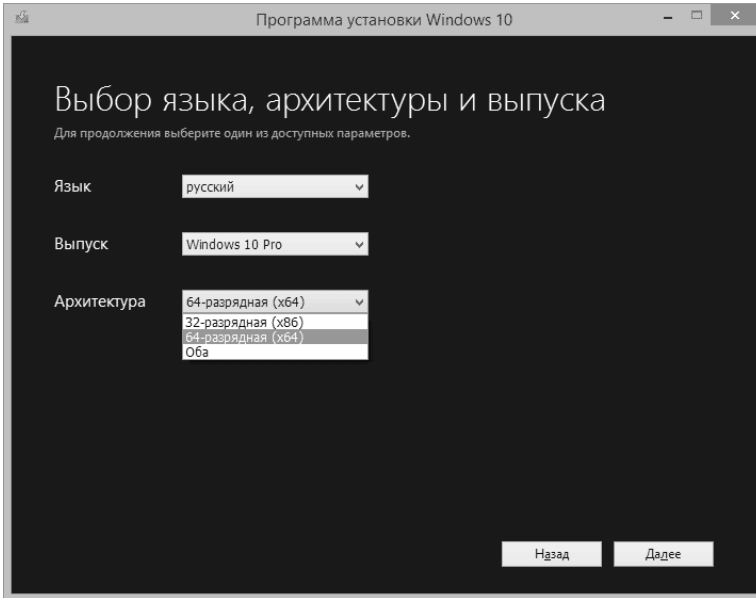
Программа установки Windows 10

Выбор языка, архитектуры и выпуска
Для продолжения выберите один из доступных параметров.

Язык
русский

Выпуск
Windows 10 Pro

Архитектура
64-разрядная (x64)
32-разрядная (x86)
64-разрядная (x64)
Оба

Назад
Далее